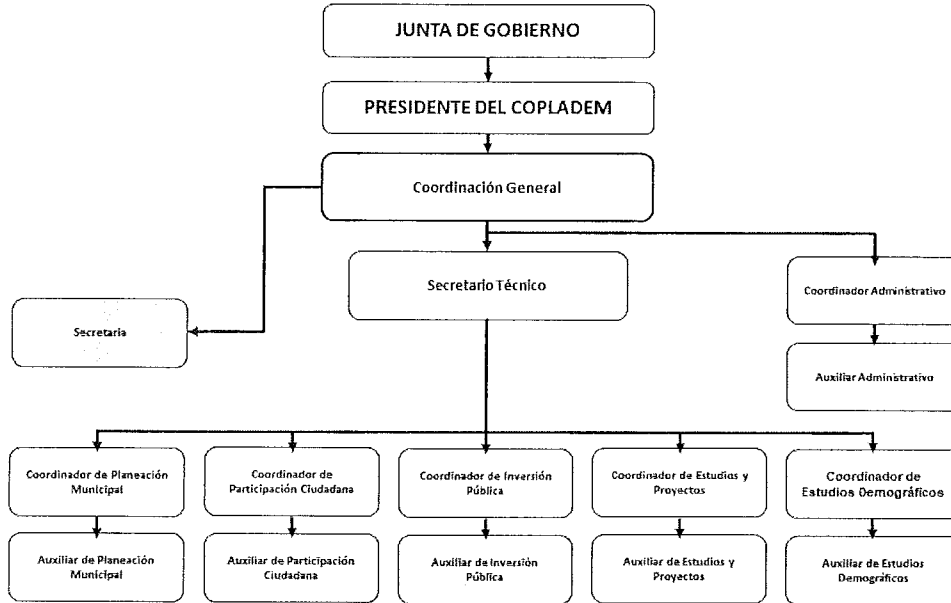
JUNTA DE GOBIERNO

PRESIDENTE DEL COPLADEM

Coordinación General

Secretario Técnico

Coordinador Administrativo

Secretaria

Auxiliar Administrativo

Coordinador de Planeación Municipal

Coordinador de Participación Ciudadana

Coordinador de Inversión Pública

Coordinador de Estudios y Proyectos

Coordinador de Estudios Demográficos

Auxiliar de Planeación Municipal

Auxiliar de Participación Ciudadana

Auxiliar de Inversión Pública

Auxiliar de Estudios y Proyectos

Auxiliar de Estudios Demográficos